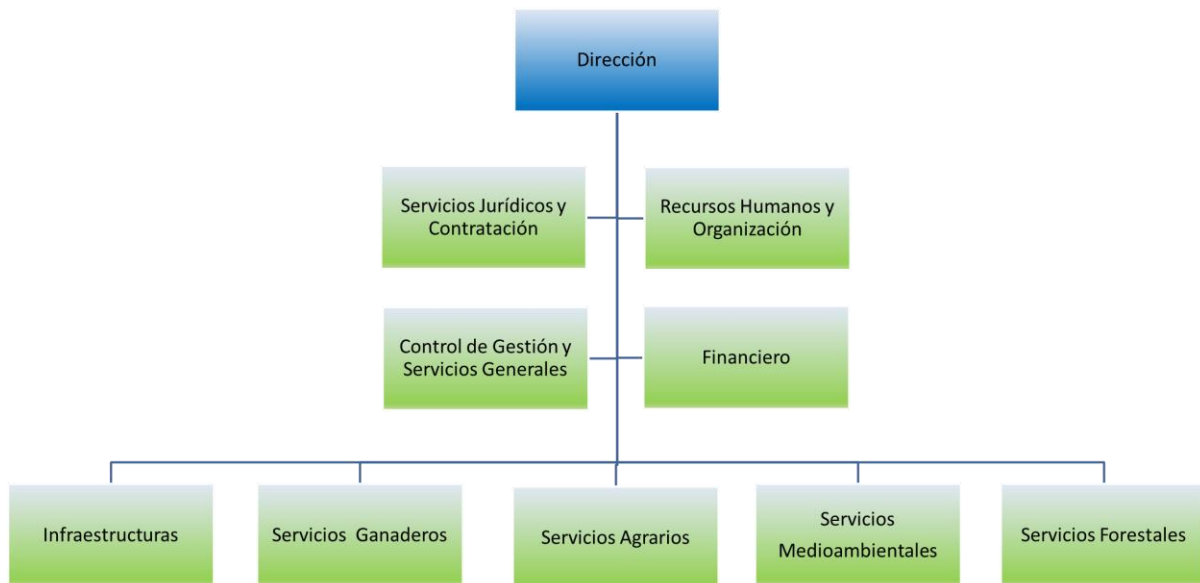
Dirección

Servicios Jurídicos y Contratación

Recursos Humanos y Organización

Control de Gestión y Servicios Generales

Financiero

Infraestructuras

Servicios Ganaderos

Servicios Agrarios

Servicios Medioambientales

Servicios Forestales